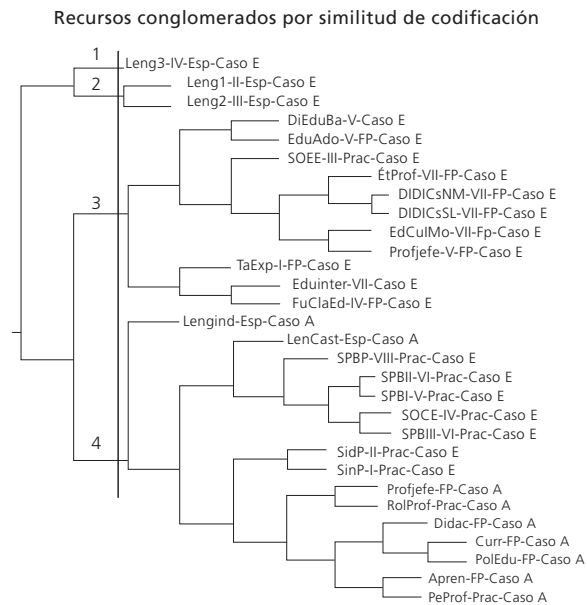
Recursos conglomerados por similitud de codificación

1
Leng3-IV-Esp-Caso E
2
Leng1-II-Esp-Caso E
Leng2-III-Esp-Caso E
DiEduBa-V-Caso E
EduAdo-V-FP-Caso E
SOEE-III-Prac-Caso E
ÉtProf-VII-FP-Caso E
DIDICsNM-VII-FP-Caso E
DIDICsSL-VII-FP-Caso E
EdCulMo-VII-Fp-Caso E
Profjefe-V-FP-Caso E
3
TaExp-I-FP-Caso E
Eduinter-VII-Caso E
FuClaEd-IV-FP-Caso E
Lengind-Esp-Caso A
LenCast-Esp-Caso A
SPBP-VIII-Prac-Caso E
SPBII-VI-Prac-Caso E
SPBI-V-Prac-Caso E
SOCE-IV-Prac-Caso E
SPBIII-VI-Prac-Caso E
4
SidP-II-Prac-Caso E
SinP-I-Prac-Caso E
Profjefe-FP-Caso A
RolProf-Prac-Caso A
Didac-FP-Caso A
Curr-FP-Caso A
PolEdu-FP-Caso A
Apren-FP-Caso A
PeProf-Prac-Caso A